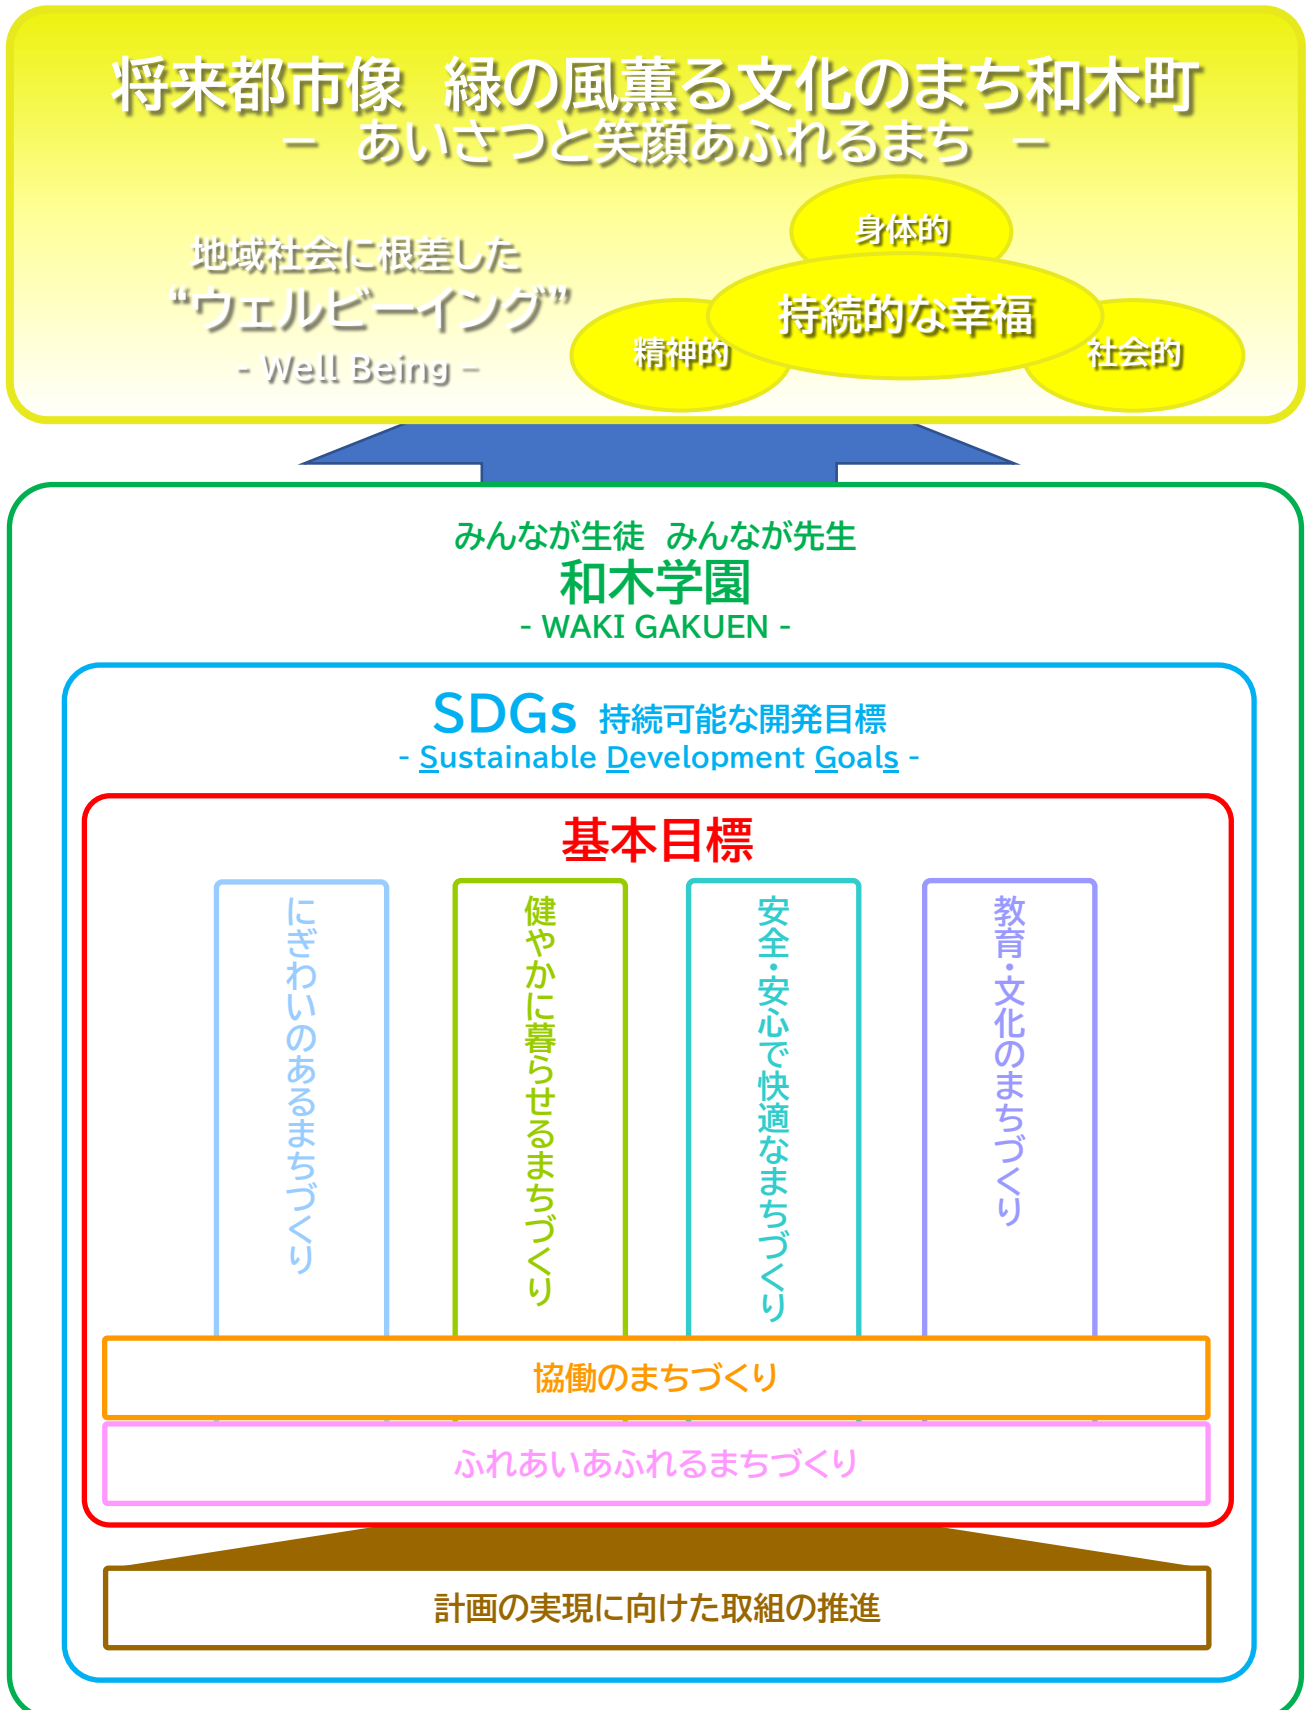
将来都市像　緑の風薫る文化のまち和木町
－　あいさつと笑顔あふれるまち　－

地域社会に根差した
“ウェルビーイング”
- Well Being -

身体的
持続的な幸福
精神的
社会的

みんなが生徒　みんなが先生
和木学園
- WAKI GAKUEN -

SDGs 持続可能な開発目標
- Sustainable Development Goals -

基本目標

にぎわいのあるまちづくり

健やかに暮らせるまちづくり

安全・安心で快適なまちづくり

教育・文化のまちづくり

協働のまちづくり

ふれあいあふれるまちづくり

計画の実現に向けた取組の推進